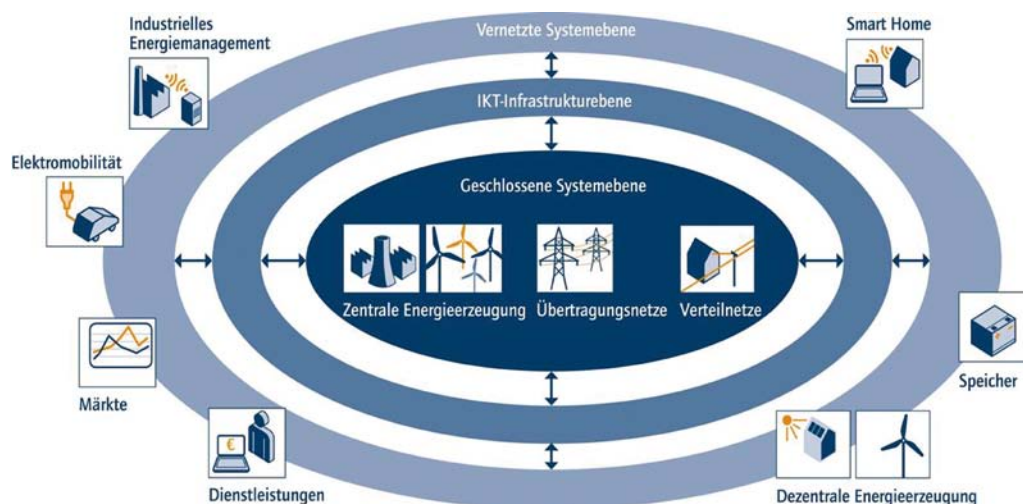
Industrielles Energiemanagement

Vernetzte Systemebene

Smart Home

IKT-Infrastrukturebene

Elektromobilität

Geschlossene Systemebene

Zentrale Energieerzeugung

Übertragungsnetze

Verteilnetze

Speicher

Märkte

€

Dienstleistungen

Dezentrale Energieerzeugung